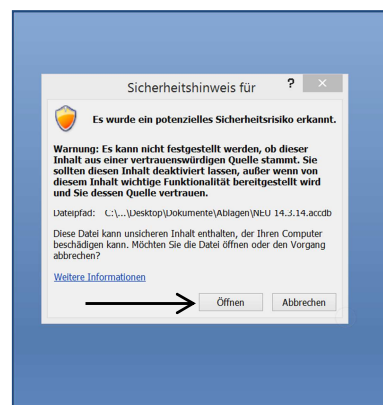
Sicherheitshinweis für

?

Es wurde ein potenzielles Sicherheitsrisiko erkannt.

Warnung: Es kann nicht festgestellt werden, ob dieser Inhalt aus einer vertrauenswürdigen Quelle stammt. Sie sollten diesen Inhalt deaktiviert lassen, außer wenn von diesem Inhalt wichtige Funktionalität bereitgestellt wird und Sie dessen Quelle vertrauen.

Dateipfad: C:\...\Desktop\Dokumente\Ablagen\NEU 14.3.14.accdb

Diese Datei kann unsicheren Inhalt enthalten, der Ihren Computer beschädigen kann. Möchten Sie die Datei öffnen oder den Vorgang abbrechen?

Weitere Informationen

Öffnen

Abbrechen